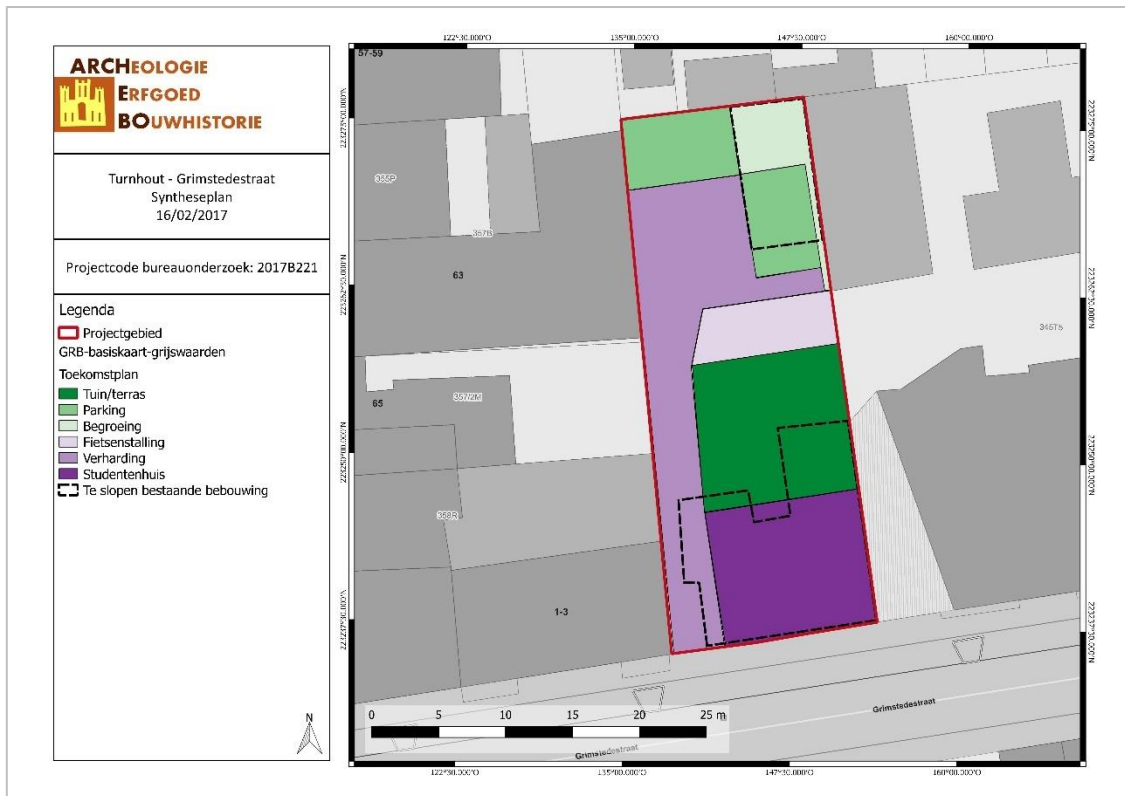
ARCHEOLOGIE
ERFGOED
BOUWHISTORIE

Turnhout - Grimstedestraat
Syntheseplan
16/02/2017

Projectcode bureauonderzoek: 2017B221

Legenda
Projectgebied
GRB-basiskaart-grijswaarden
Toekomstplan
Tuin/terras
Parking
Begroeiing
Fietsenstalling
Verharding
Studentenhuis
Te slopen bestaande bebouwing

N

122°30.000'O
135°00.000'O
147°30.000'O
160°00.000'O

57-59
355P
357B
63
65
357/2M
358R
1-3
345T5

Grimstedestraat
Grimstedestraat

0 5 10 15 20 25 m

122°30.000'O
135°00.000'O
147°30.000'O
160°00.000'O

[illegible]
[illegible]
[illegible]
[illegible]